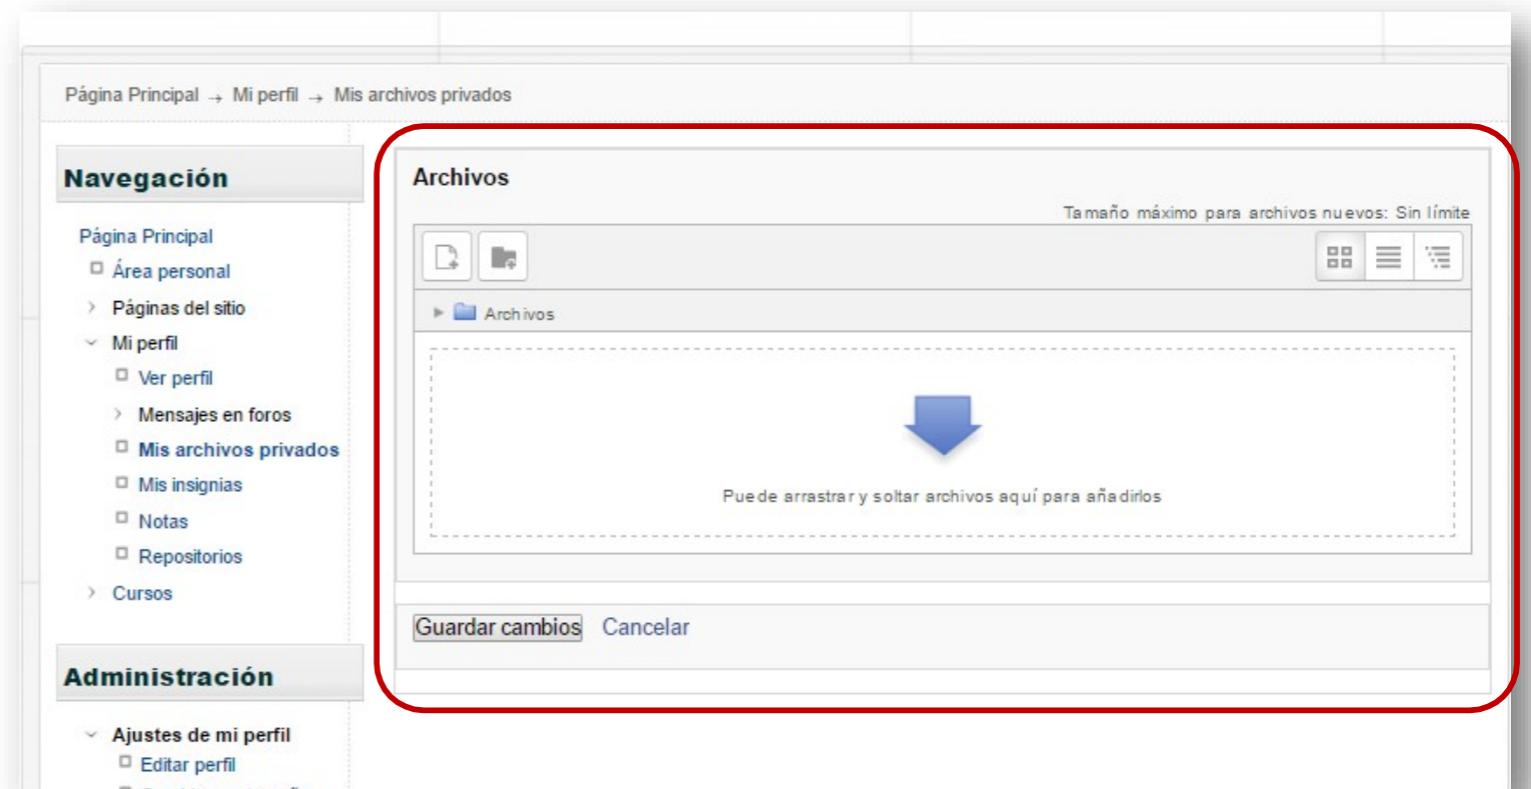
Página Principal → Mi perfil → Mis archivos privados

Navegación

Página Principal
Área personal
Páginas del sitio
Mi perfil
Ver perfil
Mensajes en foros
Mis archivos privados
Mis insignias
Notas
Repositorios
Cursos

Administración

Ajustes de mi perfil
Editar perfil

Archivos

Tamaño máximo para archivos nuevos: Sin límite

Archivos

Puede arrastrar y soltar archivos aquí para añadirlos

Guardar cambios Cancelar